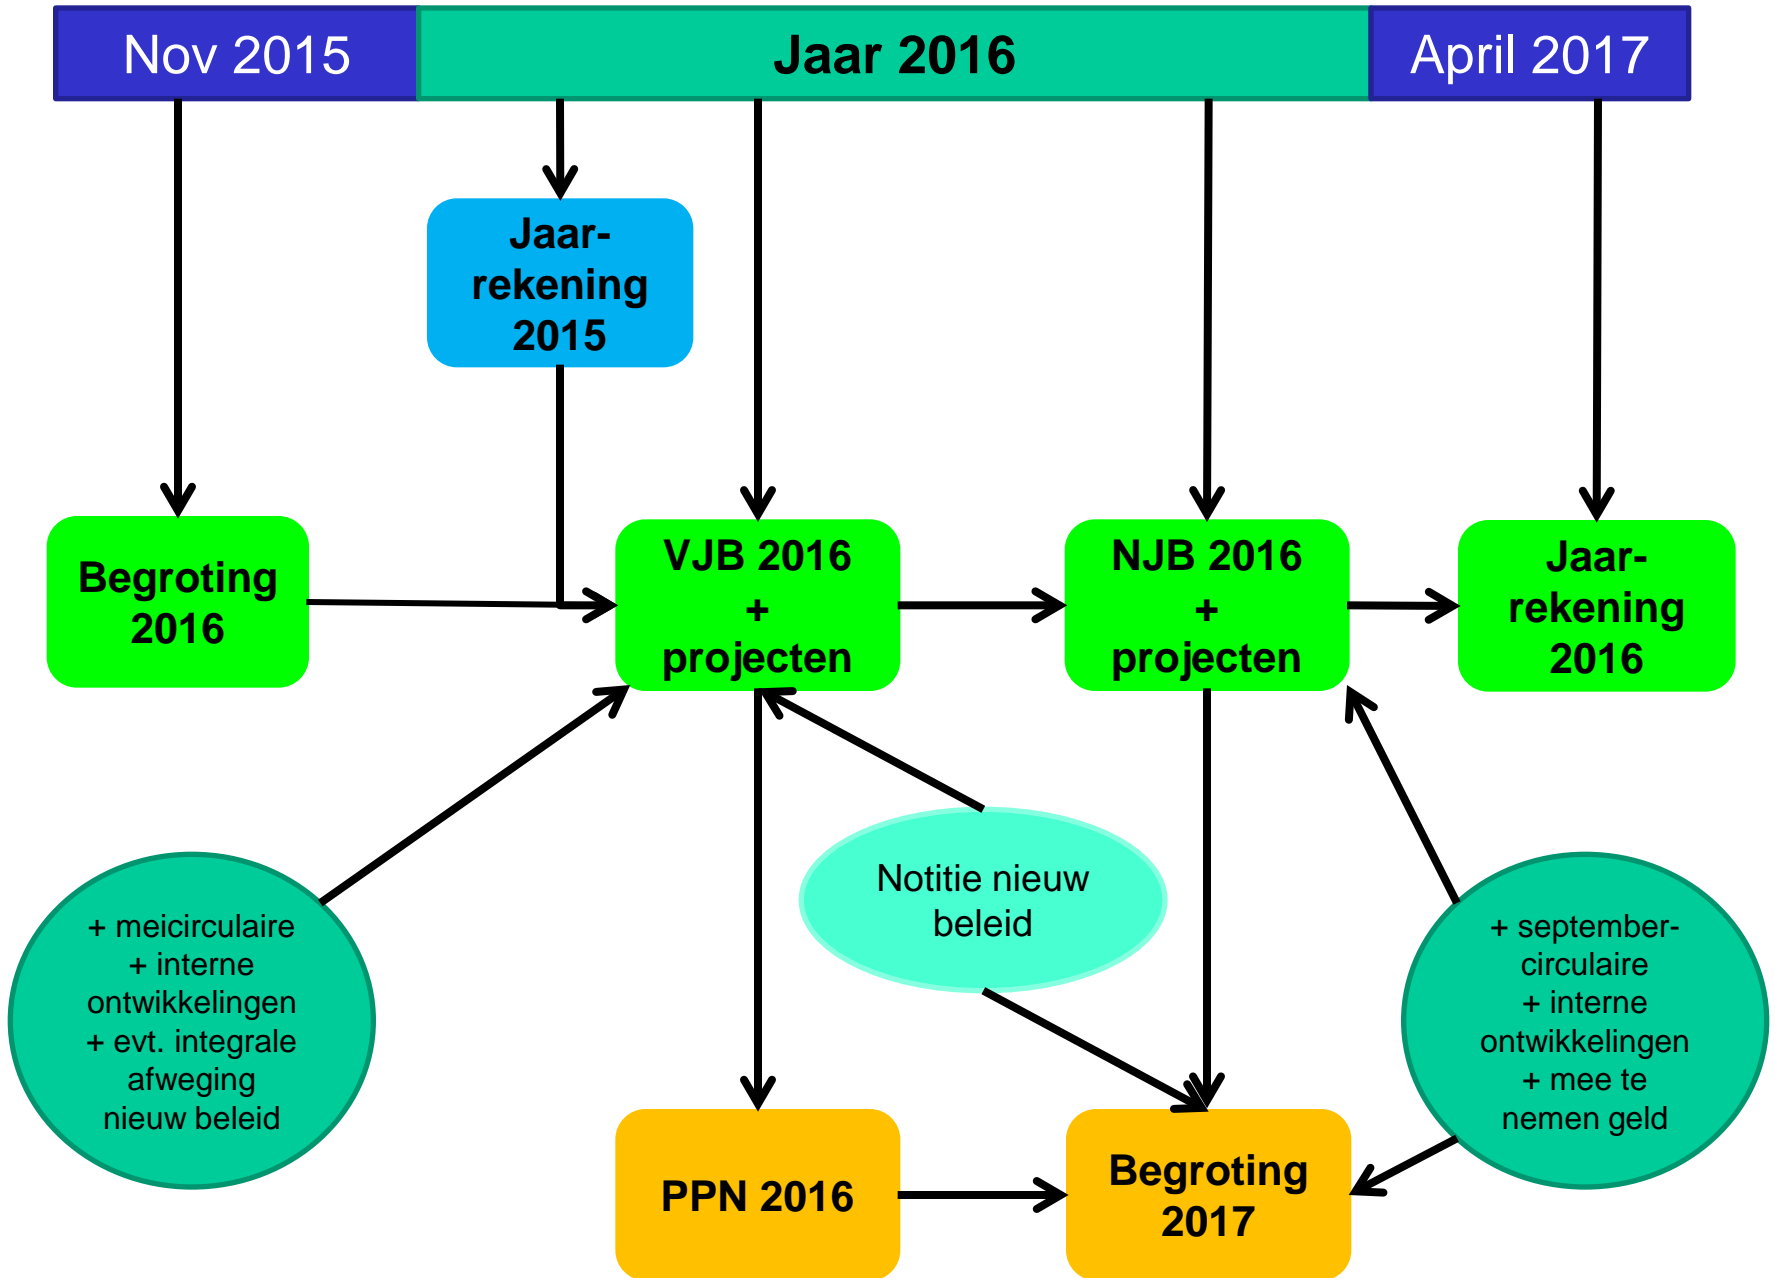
Nov 2015

Jaar 2016

April 2017

Jaarrekening 2015

Begroting 2016

VJB 2016 + projecten

NJB 2016 + projecten

Jaarrekening 2016

Notitie nieuw beleid

+ meicirculaire + interne ontwikkelingen + evt. integrale afweging nieuw beleid

+ septembercirculaire + interne ontwikkelingen + mee te nemen geld

PPN 2016

Begroting 2017